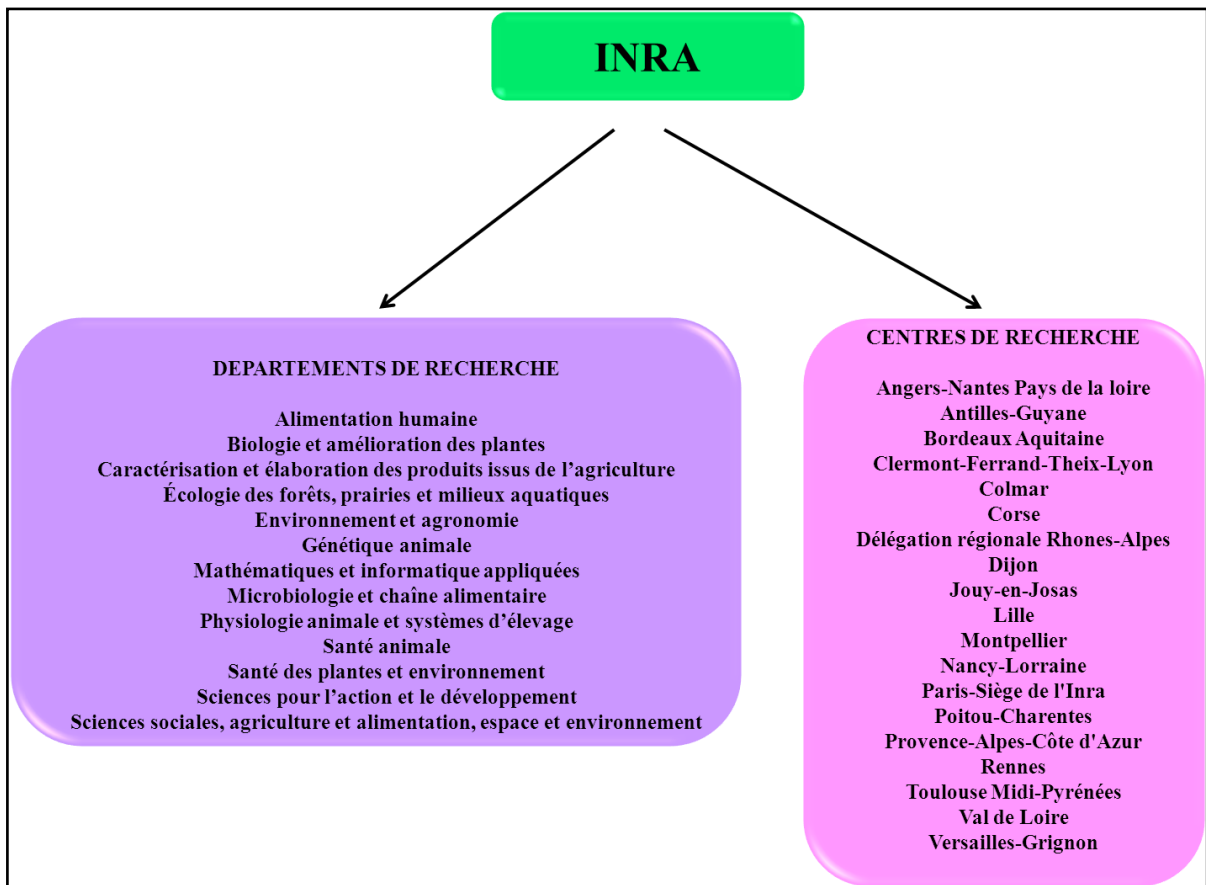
INRA

DEPARTEMENTS DE RECHERCHE

Alimentation humaine
Biologie et amélioration des plantes
Caractérisation et élaboration des produits issus de l'agriculture
Écologie des forêts, prairies et milieux aquatiques
Environnement et agronomie
Génétique animale
Mathématiques et informatique appliquées
Microbiologie et chaîne alimentaire
Physiologie animale et systèmes d'élevage
Santé animale
Santé des plantes et environnement
Sciences pour l'action et le développement
Sciences sociales, agriculture et alimentation, espace et environnement

CENTRES DE RECHERCHE

Angers-Nantes Pays de la loire
Antilles-Guyane
Bordeaux Aquitaine
Clermont-Ferrand-Theix-Lyon
Colmar
Corse
Délégation régionale Rhones-Alpes
Dijon
Jouy-en-Josas
Lille
Montpellier
Nancy-Lorraine
Paris-Siège de l'Inra
Poitou-Charentes
Provence-Alpes-Côte d'Azur
Rennes
Toulouse Midi-Pyrénées
Val de Loire
Versailles-Grignon